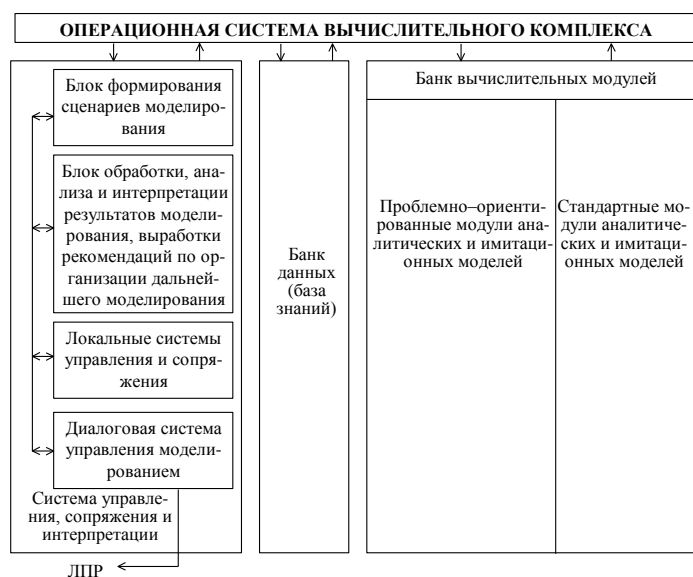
ОПЕРАЦИОННАЯ СИСТЕМА ВЫЧИСЛИТЕЛЬНОГО КОМПЛЕКСА

Блок формирования сценариев моделирования

Блок обработки, анализа и интерпретации результатов моделирования, выработки рекомендаций по организации дальнейшего моделирования

Локальные системы управления и сопряжения

Диалоговая система управления моделированием

Система управления, сопряжения и интерпретации

ЛПР

Банк данных (база знаний)

Банк вычислительных модулей

Проблемно–ориентированные модули аналитических и имитационных моделей

Стандартные модули аналитических и имитационных моделей